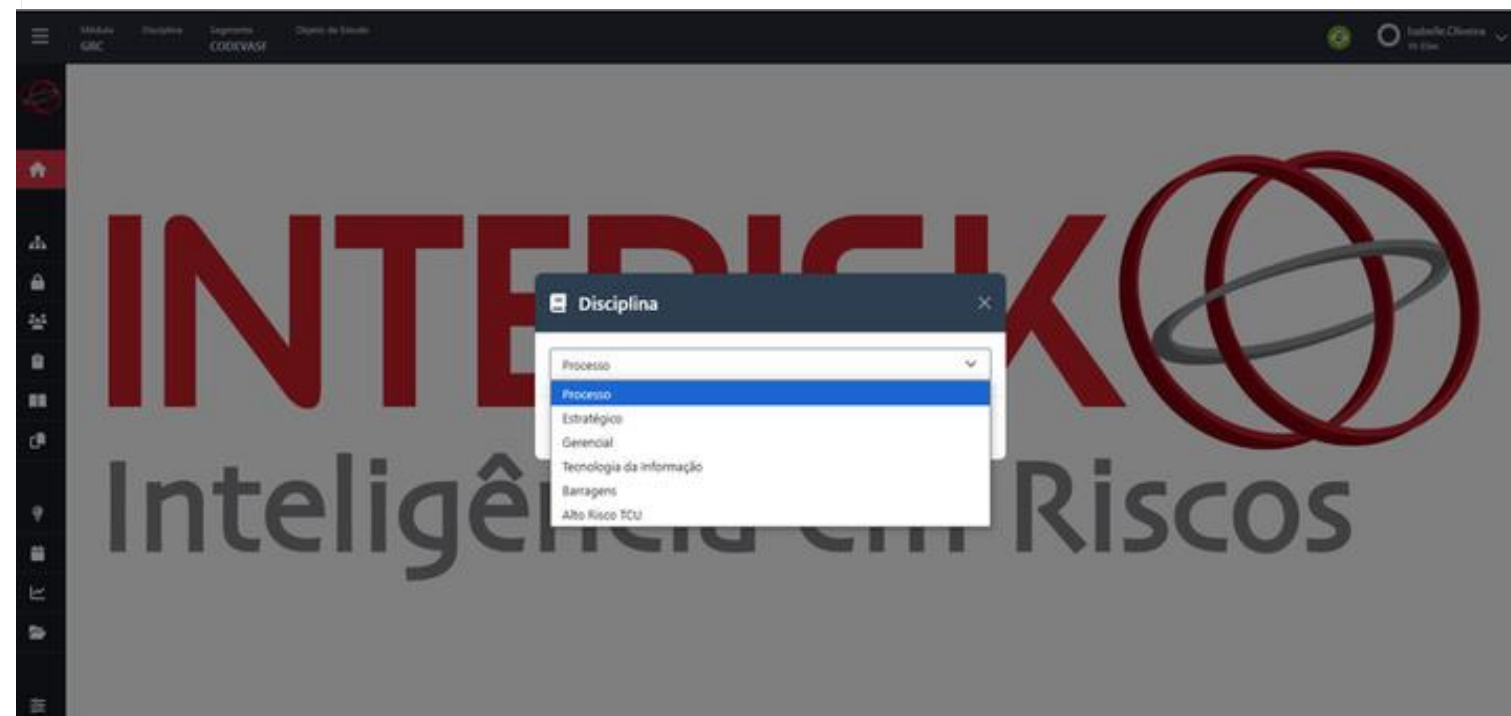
Módulo GRC Disciplina Segmento CODEVASF Objeto de Estudo

Isabelle Oliveira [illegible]

INTE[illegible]K

Inteligê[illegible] Riscos

Disciplina ×

Processo

Processo
Estratégico
Gerencial
Tecnologia da Informação
Barragens
Alto Risco TCU